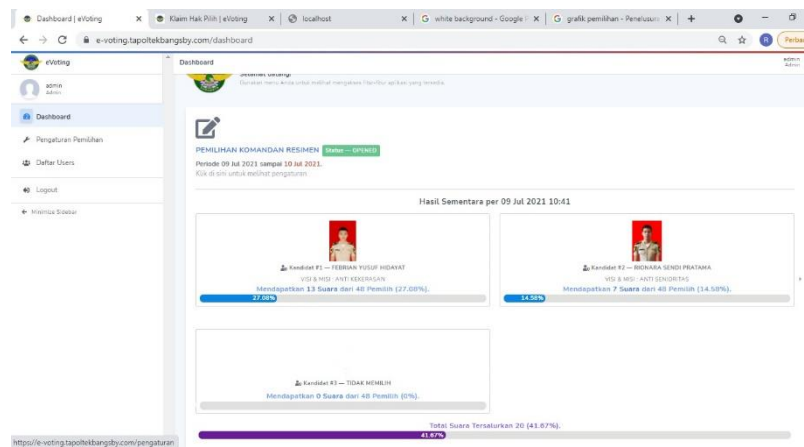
Dashboard | eVoting × Klaim Hak Pilih | eVoting × localhost × G white background - Google × G grafik pemilihan - Penelusur ×

e-voting.tapoltekbangsby.com/dashboard

Perbar

eVoting

Dashboard

admin
Admin

admin
Admin

Selamat Datang!
Gunakan menu Anda untuk melihat mengakses fitur-fitur aplikasi yang tersedia

Dashboard

Pengaturan Pemilihan

Daftar Users

Logout

Minimize Sidebar

PEMILIHAN KOMANDAN RESIMEN Status — OPENED

Periode 09 Jul 2021 sampai 10 Jul 2021.
Klik di sini untuk melihat pengaturan.

Hasil Sementara per 09 Jul 2021 10:41

Kandidat #1 — FEBRIAN YUSUF HIDAYAT
VISI & MISI · ANTI KEKERASAN
Mendapatkan 13 Suara dari 48 Pemilih (27.08%).
27.08%

Kandidat #2 — BIONARA SENDI PRATAMA
VISI & MISI · ANTI SENIORITAS
Mendapatkan 7 Suara dari 48 Pemilih (14.58%).
14.58%

Kandidat #3 — TIDAK MEMILIH
Mendapatkan 0 Suara dari 48 Pemilih (0%).

Total Suara Tersalurkan 20 (41.67%).
41.67%

https://e-voting.tapoltekbangsby.com/pengaturan